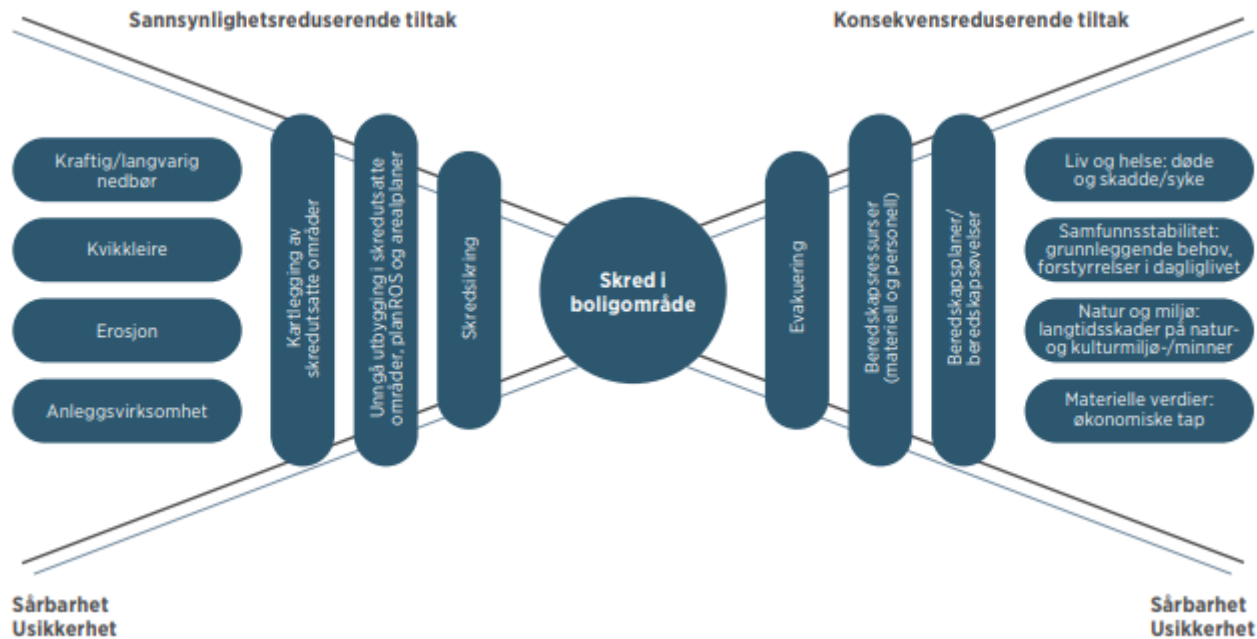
Sannsynlighetsreduserende tiltak

Konsekvensreduserende tiltak

Kraftig/langvarig nedbør

Kvikkleire

Erosjon

Anleggsvirksomhet

Kartlegging av skredutsatte områder

Unngå utbygging i skredutsatte områder, planROS og arealplaner

Skredsikring

Skred i boligområde

Evakuering

Beredskapsressurser (materiell og personell)

Beredskapsplaner/ beredskapsøvelser

Liv og helse: døde og skadde/syke

Samfunnsstabilitet: grunnleggende behov, forstyrrelser i dagliglivet

Natur og miljø: langtidsskader på natur- og kulturmiljø-/minner

Materielle verdier: økonomiske tap

Sårbarhet
Usikkerhet

Sårbarhet
Usikkerhet